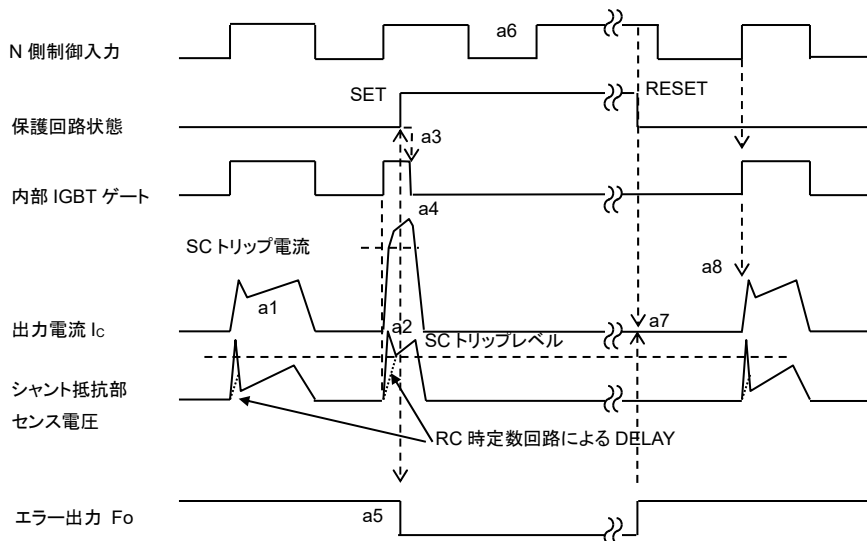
N 側制御入力

a6

SET

RESET

保護回路状態

a3

内部 IGBT ゲート

a4

SC トリップ電流

a8

a1

出力電流 $I_C$

a2

a7

SC トリップレベル

シャント抵抗部

センス電圧

RC 時定数回路による DELAY

エラー出力 Fo

a5